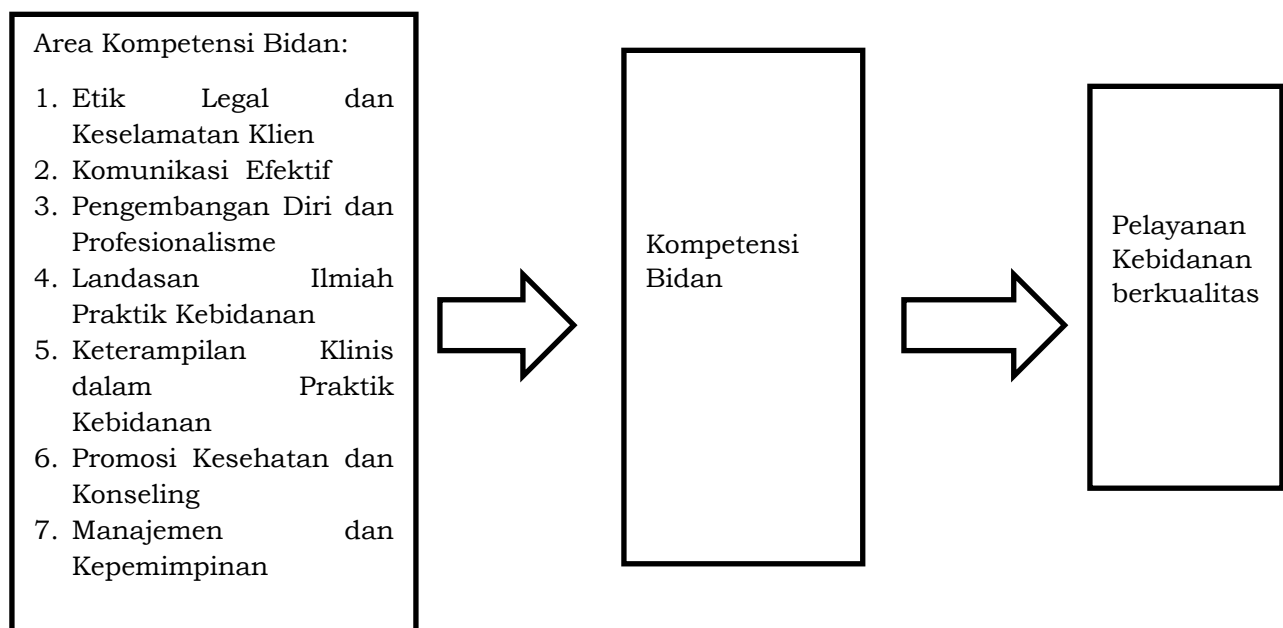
Area Kompetensi Bidan:

1. Etik Legal dan Keselamatan Klien
2. Komunikasi Efektif
3. Pengembangan Diri dan Profesionalisme
4. Landasan Ilmiah Praktik Kebidanan
5. Keterampilan Klinis dalam Praktik Kebidanan
6. Promosi Kesehatan dan Konseling
7. Manajemen dan Kepemimpinan

Kompetensi Bidan

Pelayanan Kebidanan berkualitas